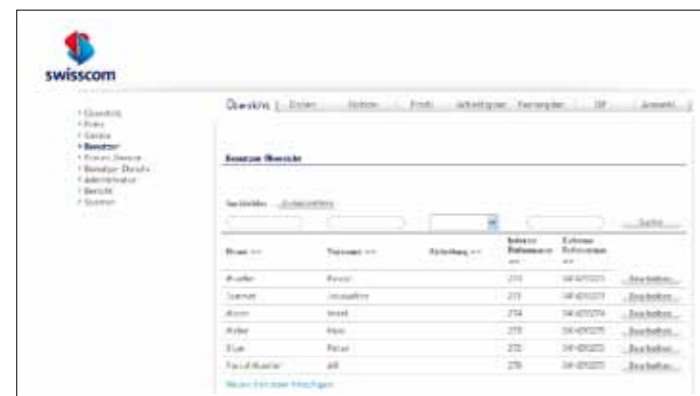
swisscom

Übersicht
Preis
Geräte
Benutzer
Benutzer Dienste
Administrator
Berichte
Suchen

Übersicht | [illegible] | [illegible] | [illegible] | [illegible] | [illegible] | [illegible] | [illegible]

Benutzer Übersicht

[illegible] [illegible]

Suchen

| Name | Vorname | Abteilung | Interne Rufnummer | Externe Rufnummer | |
|---|---|---|---|---|---|
| Mueller | Peter | | 271 | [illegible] | Bearbeiten |
| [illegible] | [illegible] | | 272 | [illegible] | Bearbeiten |
| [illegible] | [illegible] | | 274 | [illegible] | Bearbeiten |
| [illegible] | Hans | | 278 | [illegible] | Bearbeiten |
| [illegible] | Peter | | 272 | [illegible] | Bearbeiten |
| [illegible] | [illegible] | | 279 | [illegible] | Bearbeiten |

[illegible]